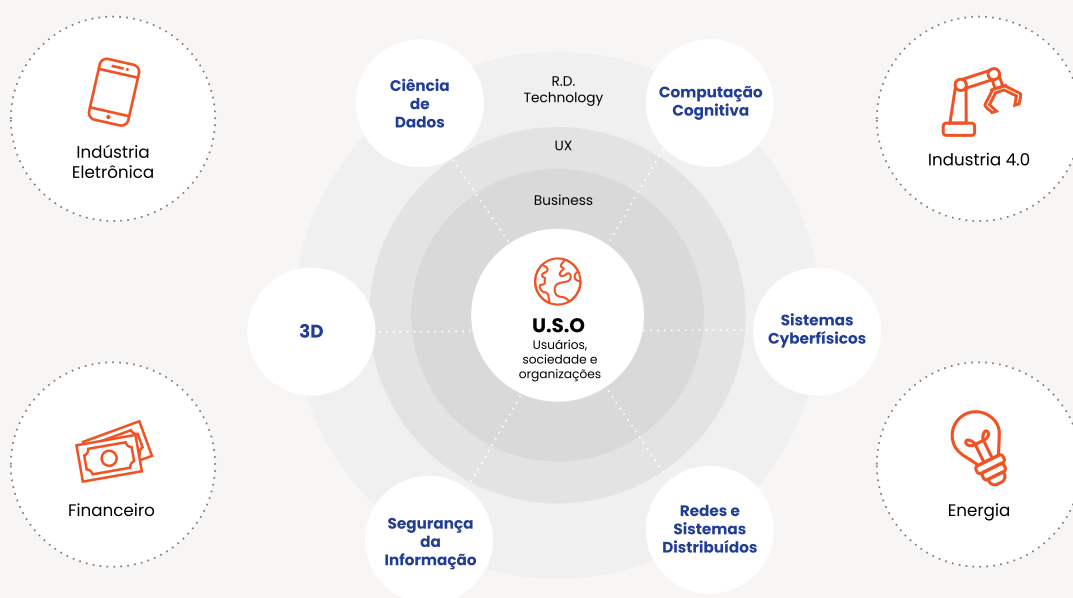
Indústria Eletrônica

Ciência de Dados

R.D. Technology

Computação Cognitiva

Industria 4.0

UX

Business

3D

U.S.O
Usuários, sociedade e organizações

Sistemas Cyberfísicos

Financeiro

Segurança da Informação

Redes e Sistemas Distribuídos

Energia